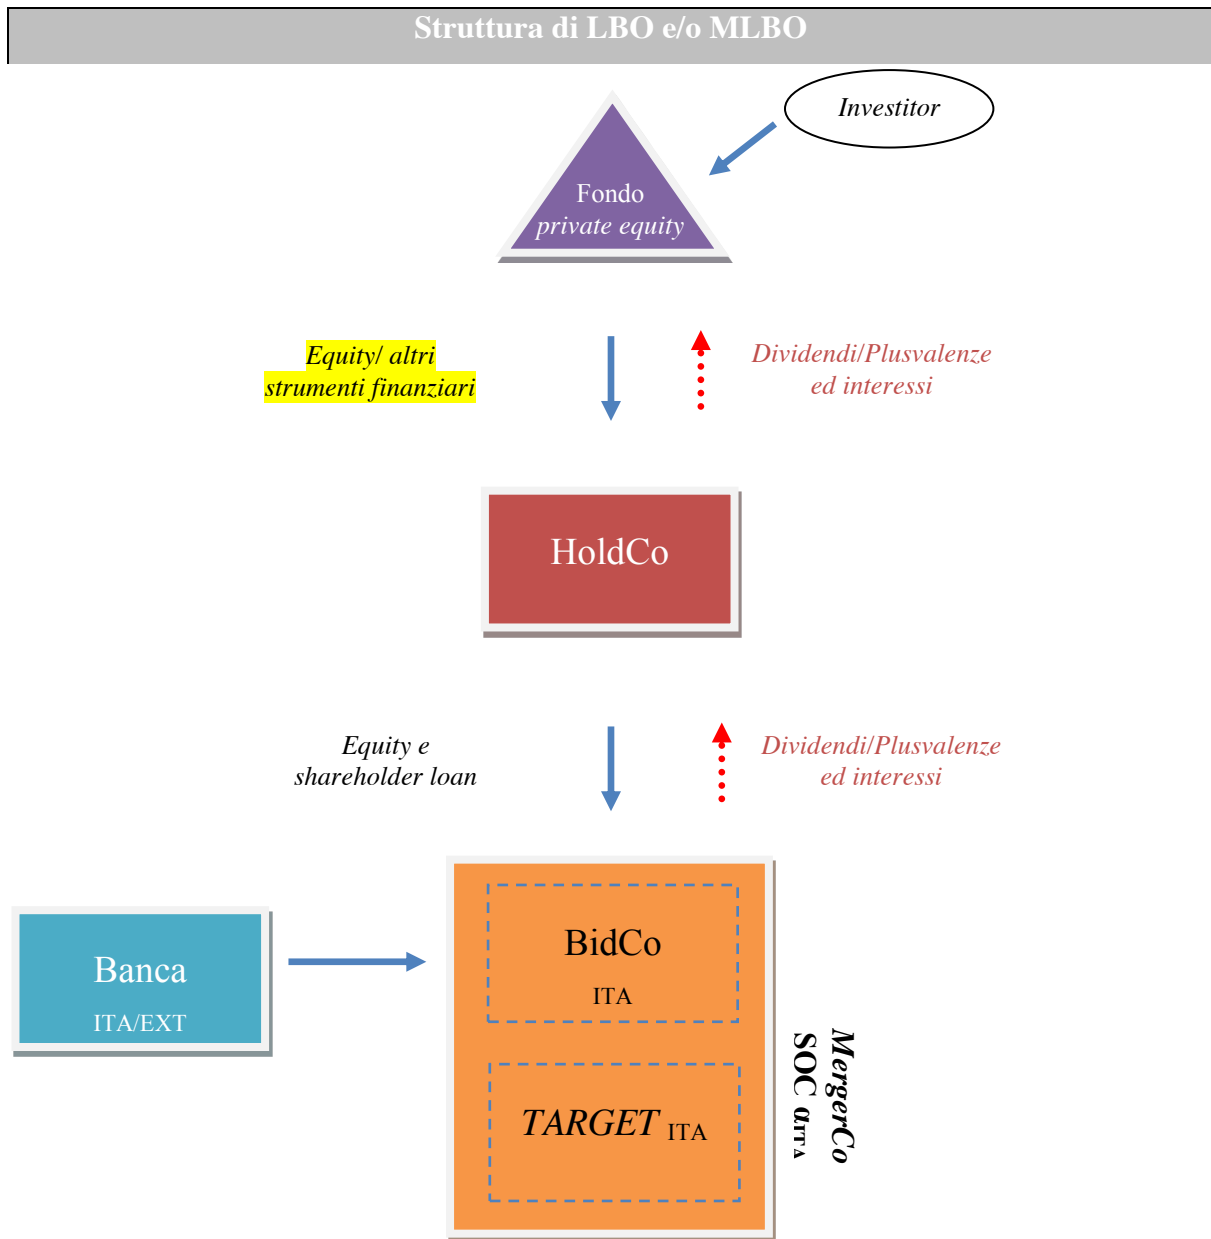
Struttura di LBO e/o MLBO

Investitor

Fondo
private equity

Equity/ altri strumenti finanziari

Dividendi/Plusvalenze ed interessi

HoldCo

Equity e shareholder loan

Dividendi/Plusvalenze ed interessi

Banca
ITA/EXT

BidCo
ITA

TARGET ITA

MergerCo
SOC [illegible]